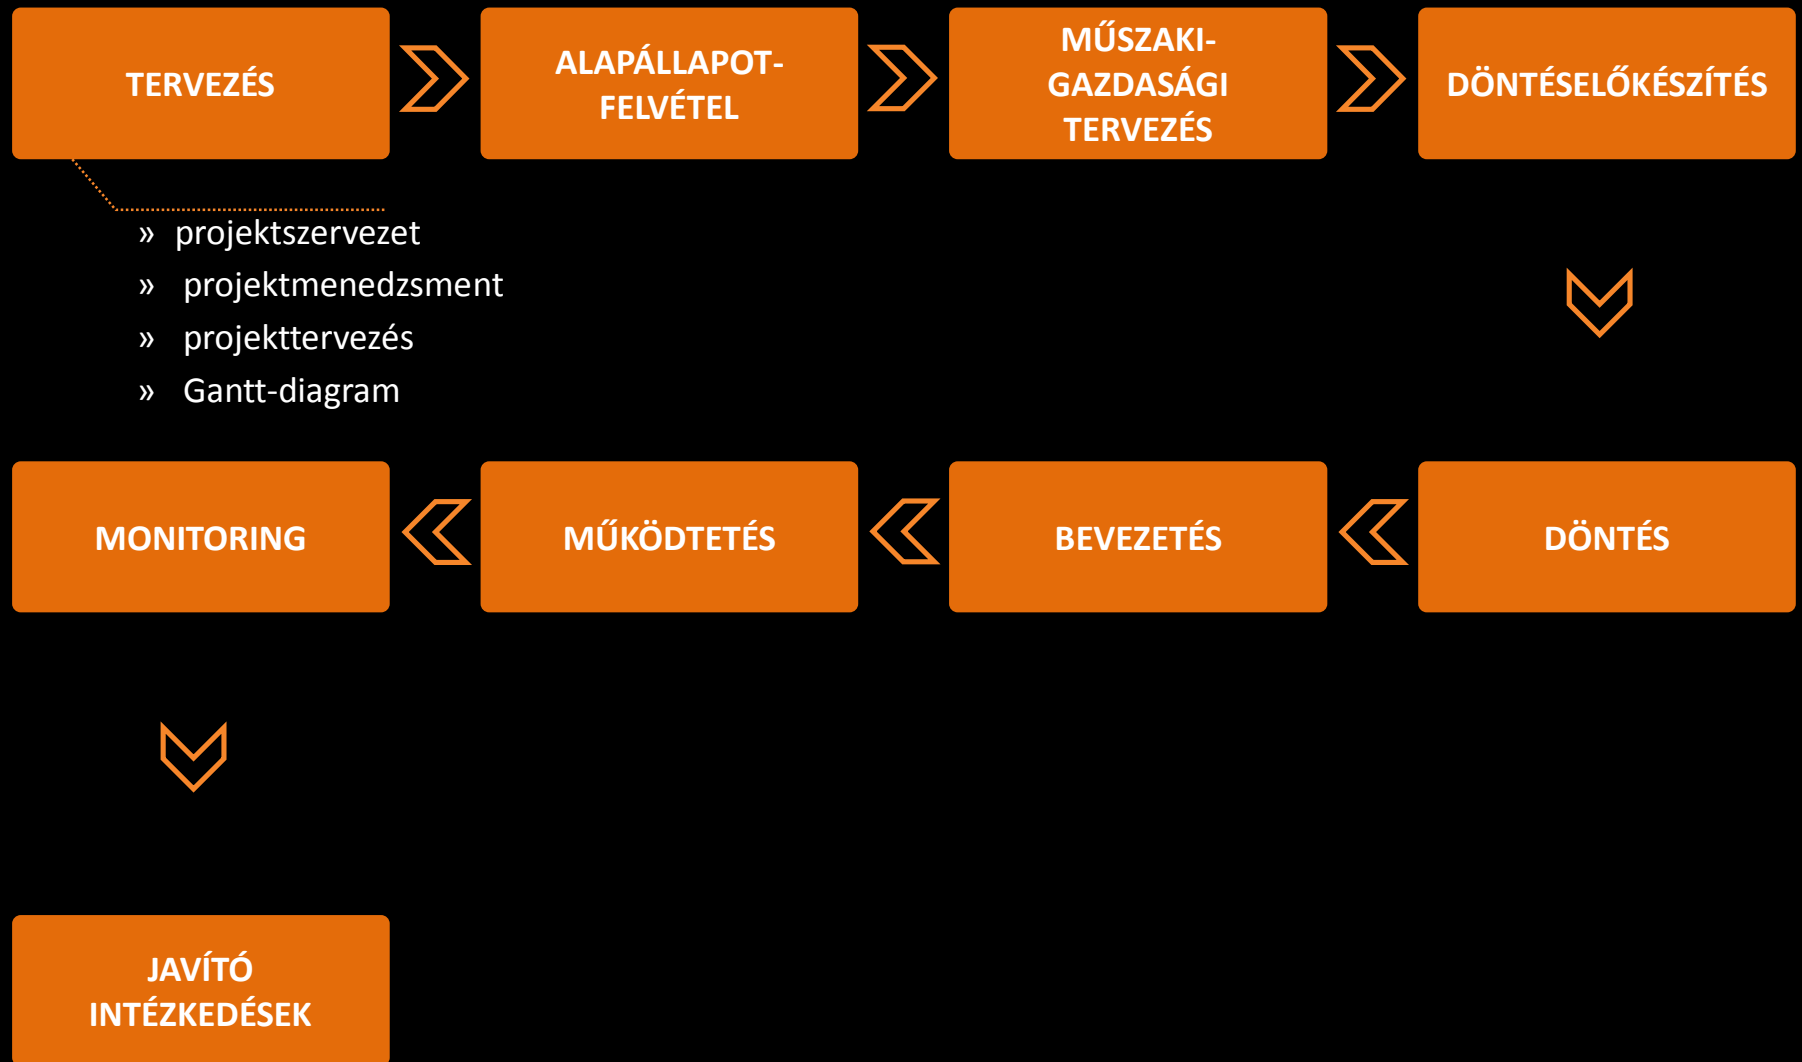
TERVEZÉS

ALAPÁLLAPOT-FELVÉTEL

MŰSZAKI-GAZDASÁGI TERVEZÉS

DÖNTÉSELŐKÉSZÍTÉS

» projektszervezet
» projektmenedzsment
» projekttervezés
» Gantt-diagram

DÖNTÉS

BEVEZETÉS

MŰKÖDTETÉS

MONITORING

JAVÍTÓ INTÉZKEDÉSEK